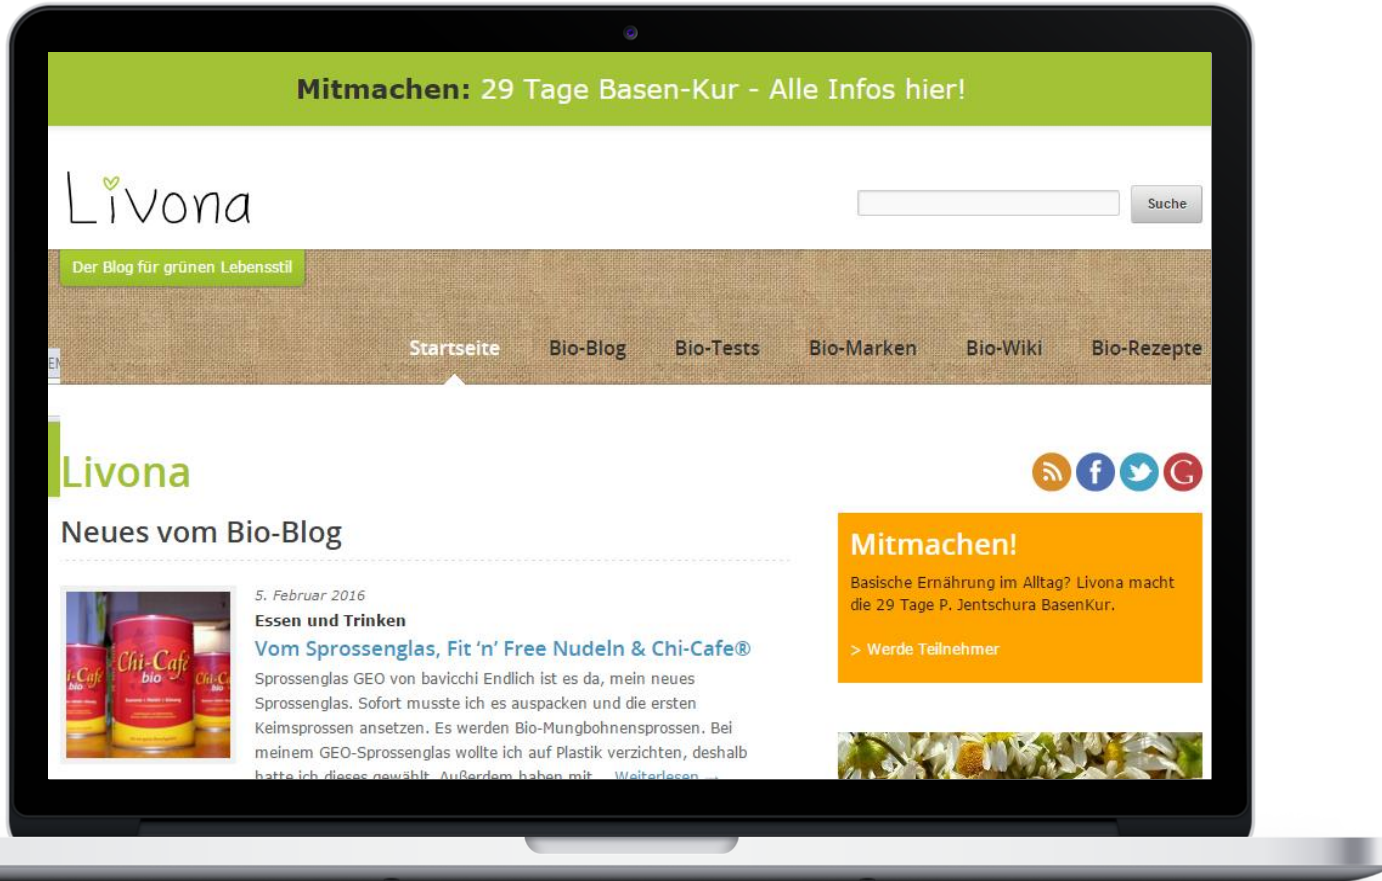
Mitmachen: 29 Tage Basen-Kur - Alle Infos hier!

Livona

Suche

Der Blog für grünen Lebensstil

Startseite Bio-Blog Bio-Tests Bio-Marken Bio-Wiki Bio-Rezepte

Livona

Neues vom Bio-Blog

5. Februar 2016
Essen und Trinken
Vom Sprossenglas, Fit 'n' Free Nudeln & Chi-Cafe®

Sprossenglas GEO von bavicchi Endlich ist es da, mein neues Sprossenglas. Sofort musste ich es auspacken und die ersten Keimsprossen ansetzen. Es werden Bio-Mungbohnensprossen. Bei meinem GEO-Sprossenglas wollte ich auf Plastik verzichten, deshalb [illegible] Weiterlesen →

Mitmachen!
Basische Ernährung im Alltag? Livona macht die 29 Tage P. Jentschura BasenKur.

> Werde Teilnehmer